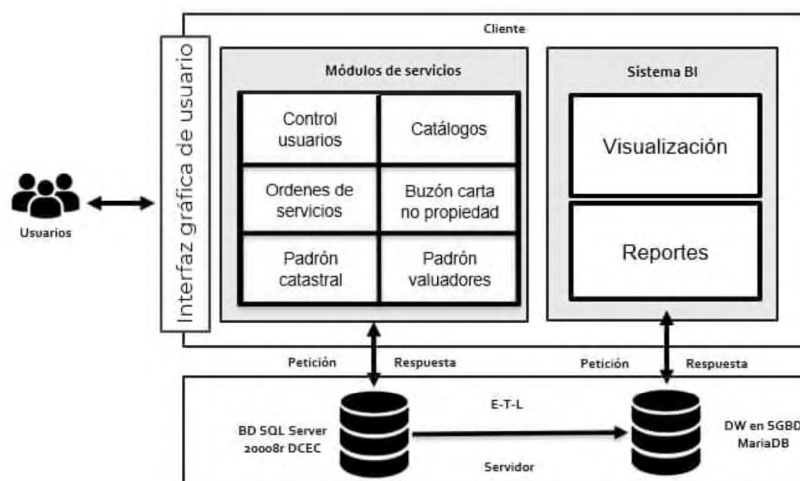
Cliente

Interfaz gráfica de usuario

Usuarios

Módulos de servicios

| Control usuarios | Catálogos |
|---|---|
| Ordenes de servicios | Buzón carta no propiedad |
| Padrón catastral | Padrón valuadores |

Sistema BI

Visualización

Reportes

Petición

Respuesta

Petición

Respuesta

BD SQL Server 20008r DCEC

E-T-L

DW en SGBD MariaDB

Servidor